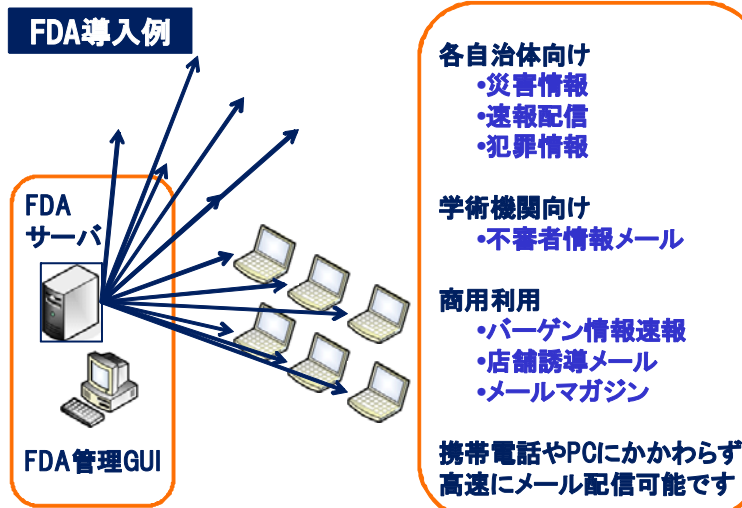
FDA導入例

FDA
サーバ

FDA管理GUI

各自治体向け
•災害情報
•速報配信
•犯罪情報

学術機関向け
•不審者情報メール

商用利用
•バーゲン情報速報
•店舗誘導メール
•メールマガジン

携帯電話やPCにかかわらず
高速にメール配信可能です